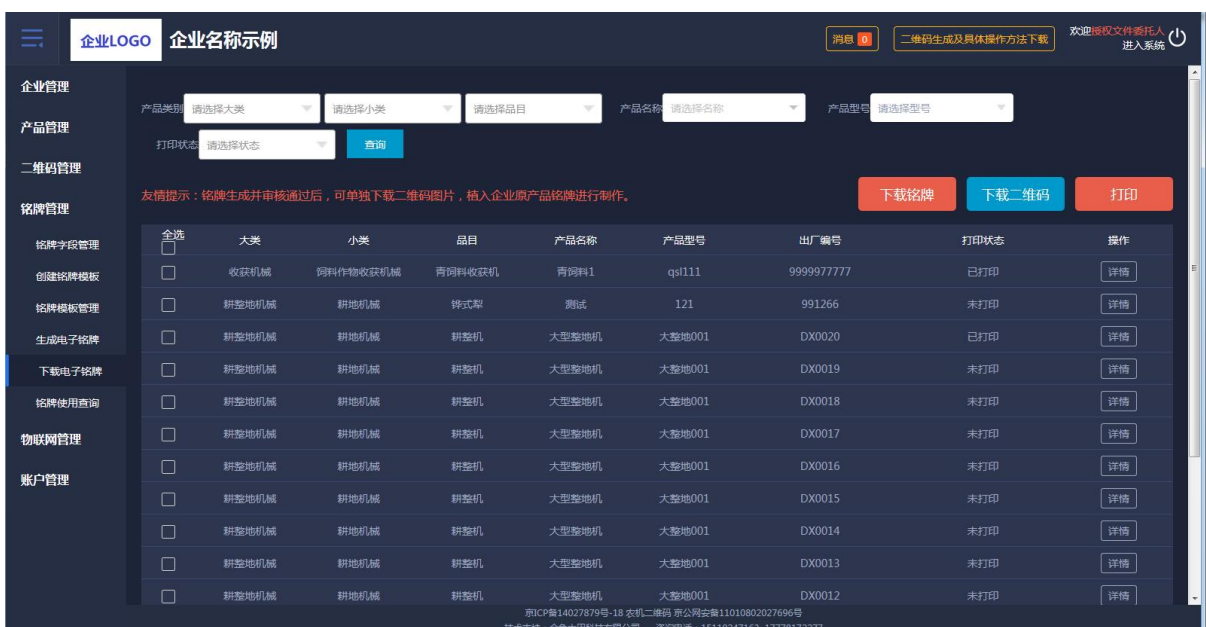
企业LOGO 企业名称示例

消息 0 二维码生成及具体操作方法下载 欢迎授权文件委托人 进入系统

企业管理
产品管理
二维码管理
铭牌管理
铭牌字段管理
创建铭牌模板
铭牌模板管理
生成电子铭牌
下载电子铭牌
铭牌使用查询
物联网管理
账户管理

产品类别 请选择大类 请选择小类 请选择品目 产品名称 请选择名称 产品型号 请选择型号
打印状态 请选择状态 查询

友情提示：铭牌生成并审核通过后，可单独下载二维码图片，植入企业原产品铭牌进行制作。

下载铭牌 下载二维码 打印

| 全选 | 大类 | 小类 | 品目 | 产品名称 | 产品型号 | 出厂编号 | 打印状态 | 操作 |
|---|---|---|---|---|---|---|---|---|
| | 收获机械 | 饲料作物收获机械 | 青饲料收获机 | 青饲料1 | qsl111 | 9999977777 | 已打印 | 详情 |
| | 耕整地机械 | 耕地机械 | 铧式犁 | 测试 | 121 | 991266 | 未打印 | 详情 |
| | 耕整地机械 | 耕地机械 | 耕整机 | 大型整地机 | 大整地001 | DX0020 | 已打印 | 详情 |
| | 耕整地机械 | 耕地机械 | 耕整机 | 大型整地机 | 大整地001 | DX0019 | 未打印 | 详情 |
| | 耕整地机械 | 耕地机械 | 耕整机 | 大型整地机 | 大整地001 | DX0018 | 未打印 | 详情 |
| | 耕整地机械 | 耕地机械 | 耕整机 | 大型整地机 | 大整地001 | DX0017 | 未打印 | 详情 |
| | 耕整地机械 | 耕地机械 | 耕整机 | 大型整地机 | 大整地001 | DX0016 | 未打印 | 详情 |
| | 耕整地机械 | 耕地机械 | 耕整机 | 大型整地机 | 大整地001 | DX0015 | 未打印 | 详情 |
| | 耕整地机械 | 耕地机械 | 耕整机 | 大型整地机 | 大整地001 | DX0014 | 未打印 | 详情 |
| | 耕整地机械 | 耕地机械 | 耕整机 | 大型整地机 | 大整地001 | DX0013 | 未打印 | 详情 |
| | 耕整地机械 | 耕地机械 | 耕整机 | 大型整地机 | 大整地001 | DX0012 | 未打印 | 详情 |

京ICP备14027879号-18 农机二维码 京公网安备11010802027696号
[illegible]